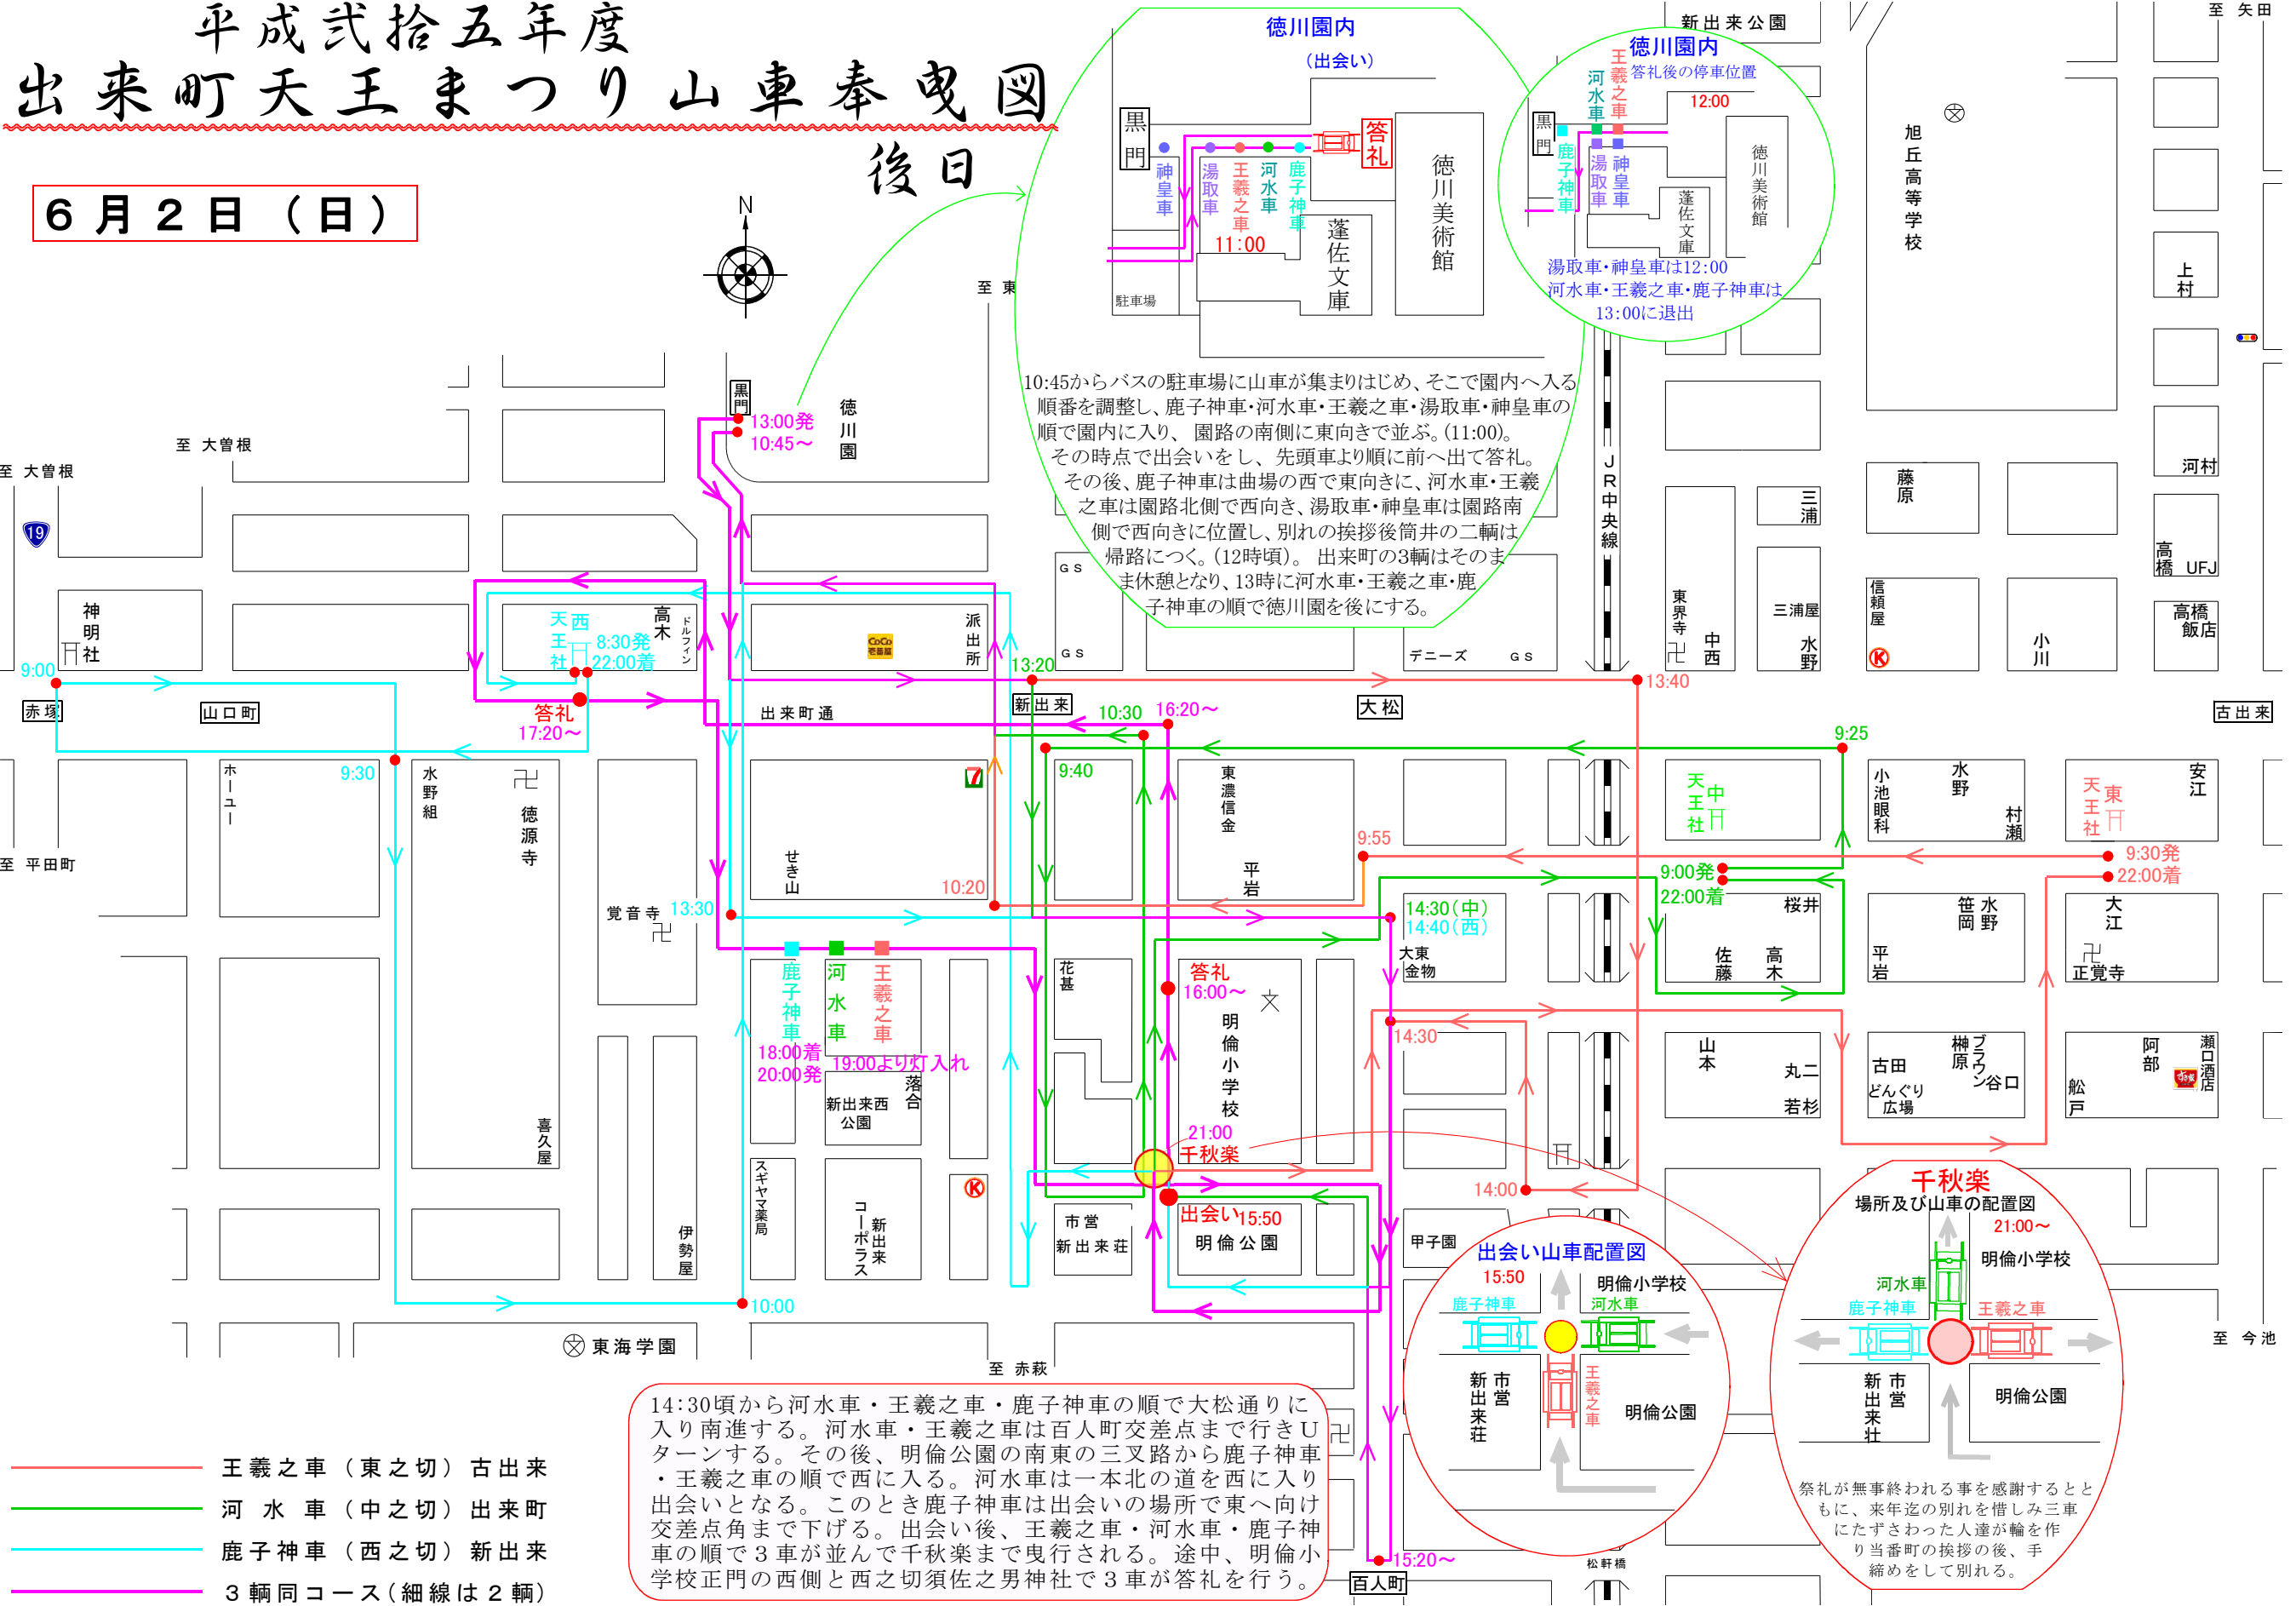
平成弐拾五年度
出来町天王まつり山車奉曳図
後日

６月２日（日）

N

徳川園内
（出会い）
黒門
神皇車
湯取車
王羲之車
河水車
鹿子神車
答礼
11:00
蓬左文庫
徳川美術館
駐車場

徳川園内
答礼後の停車位置
王羲之車
河水車
12:00
黒門
鹿子神車
湯取車
神皇車
蓬左文庫
徳川美術館
湯取車・神皇車は12:00
河水車・王羲之車・鹿子神車は13:00に退出

10:45からバスの駐車場に山車が集まりはじめ、そこで園内へ入る順番を調整し、鹿子神車・河水車・王羲之車・湯取車・神皇車の順で園内に入り、園路の南側に東向きで並ぶ。(11:00)。
その時点で出会いをし、先頭車より順に前へ出て答礼。
その後、鹿子神車は曲場の西で東向きに、河水車・王羲之車は園路北側で西向き、湯取車・神皇車は園路南側で西向きに位置し、別れの挨拶後筒井の二輌は帰路につく。(12時頃)。出来町の3輌はそのまま休憩となり、13時に河水車・王羲之車・鹿子神車の順で徳川園を後にする。

新出来公園
至 矢田
旭丘高等学校
上村
河村
藤原
高橋 UFJ
高橋飯店
信頼屋
小川
三浦
三浦屋
水野
東界寺
中西
JR中央線
至 東
至 大曽根
至 大曽根
黒門
13:00発
10:45～
徳川園
神明社
9:00
天王社 西
高木
8:30発
22:00着
ドルフィン
派出所
GS
GS
13:20
デニーズ
GS
13:40
答礼
17:20～
赤塚
山口町
出来町通
新出来
10:30
16:20～
大松
古出来
9:25
9:30
ホーユー
水野組
徳源寺
9:40
東濃信金
平岩
9:55
天王社 中
小池眼科
水野
村瀬
天王社 東
安江
9:30発
22:00着
至 平田町
せき山
10:20
9:00発
22:00着
桜井
佐藤
高木
笹岡
水野
平岩
大江
正覚寺
覚音寺
13:30
14:30(中)
14:40(西)
大東金物
鹿子神車
河水車
王羲之車
18:00着
20:00発
19:00より灯入れ
花甚
答礼
16:00～
明倫小学校
山本
丸二
若杉
古田
榊原
ブラウン谷口
どんぐり広場
阿部
船戸
瀬口酒店
14:30
新出来西公園
落合
21:00
千秋楽
14:00
喜久屋
伊勢屋
スギヤマ薬局
コーポラス新出来
市営新出来荘
出会い15:50
明倫公園
甲子園
10:00
東海学園
至 赤萩
至 今池

出会い山車配置図
15:50
明倫小学校
鹿子神車
河水車
王羲之車
新出来荘
市営
明倫公園

千秋楽
場所及び山車の配置図
21:00～
明倫小学校
河水車
鹿子神車
王羲之車
新出来荘
市営
明倫公園
祭礼が無事終われる事を感謝するとともに、来年迄の別れを惜しみ三車にたずさわった人達が輪を作り当番町の挨拶の後、手締めをして別れる。

14:30頃から河水車・王羲之車・鹿子神車の順で大松通りに入り南進する。河水車・王羲之車は百人町交差点まで行きUターンする。その後、明倫公園の南東の三叉路から鹿子神車・王羲之車の順で西に入る。河水車は一本北の道を西に入り出会いとなる。このとき鹿子神車は出会いの場所で東へ向け交差点角まで下げる。出会い後、王羲之車・河水車・鹿子神車の順で３車が並んで千秋楽まで曳行される。途中、明倫小学校正門の西側と西之切須佐之男神社で３車が答礼を行う。

15:20～
百人町
松軒橋

王羲之車（東之切）古出来
河水車（中之切）出来町
鹿子神車（西之切）新出来
３輌同コース（細線は２輌）